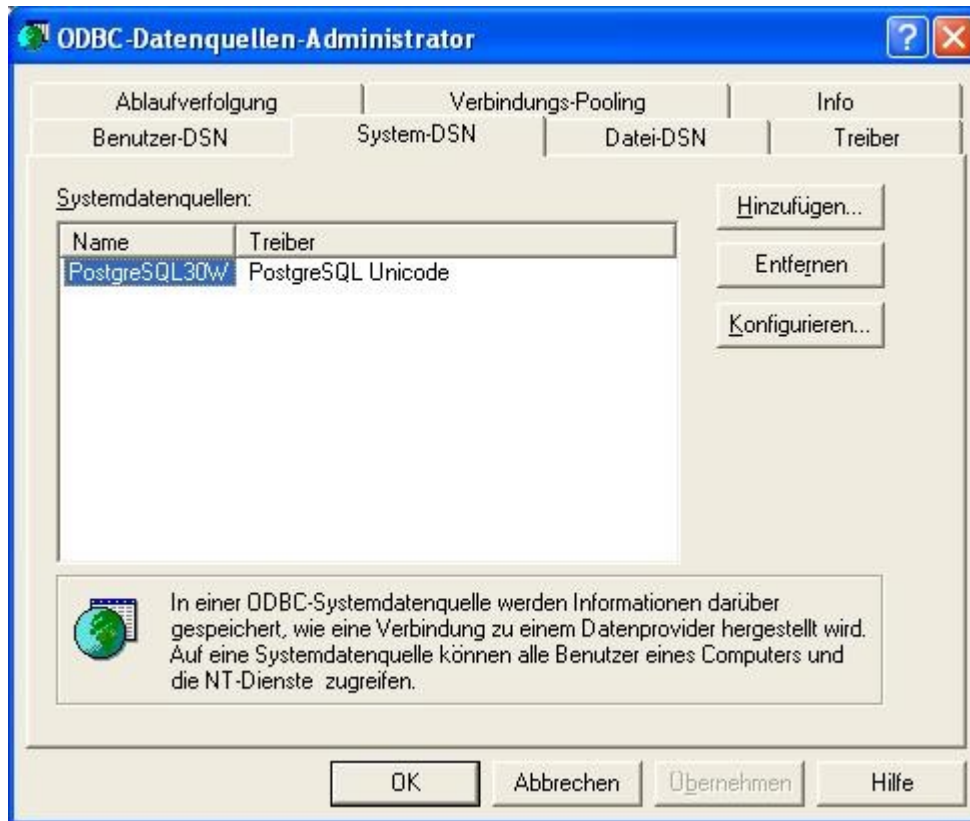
ODBC-Datenquellen-Administrator

Ablaufverfolgung | Verbindungs-Pooling | Info
Benutzer-DSN | System-DSN | Datei-DSN | Treiber

Systemdatenquellen:

| Name | Treiber |
|---|---|
| PostgreSQL30W | PostgreSQL Unicode |

Hinzufügen...
Entfernen
Konfigurieren...

In einer ODBC-Systemdatenquelle werden Informationen darüber gespeichert, wie eine Verbindung zu einem Datenprovider hergestellt wird. Auf eine Systemdatenquelle können alle Benutzer eines Computers und die NT-Dienste zugreifen.

OK
Abbrechen
Übernehmen
Hilfe